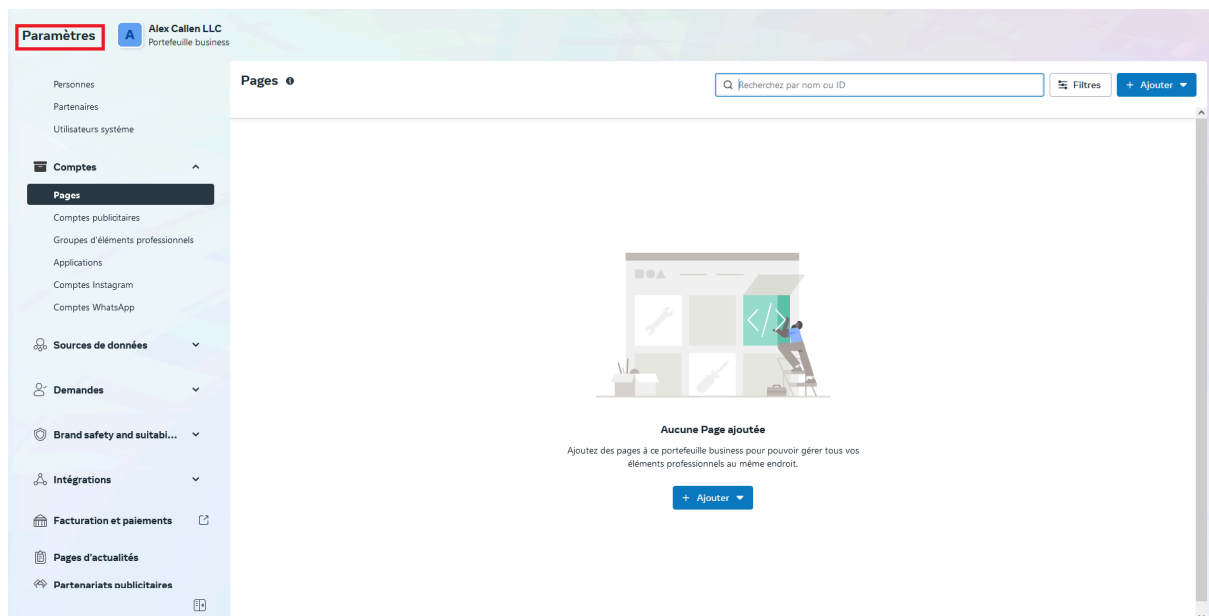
Paramètres
A
Alex Callen LLC
Portefeuille business

Personnes
Partenaires
Utilisateurs système

Comptes
Pages
Comptes publicitaires
Groupes d'éléments professionnels
Applications
Comptes Instagram
Comptes WhatsApp

Sources de données

Demandes

Brand safety and suitabi...

Intégrations

Facturation et paiements

Pages d'actualités

Partenariats publicitaires

Pages
Recherchez par nom ou ID
Filtres
+ Ajouter

Aucune Page ajoutée
Ajoutez des pages à ce portefeuille business pour pouvoir gérer tous vos éléments professionnels au même endroit.
+ Ajouter